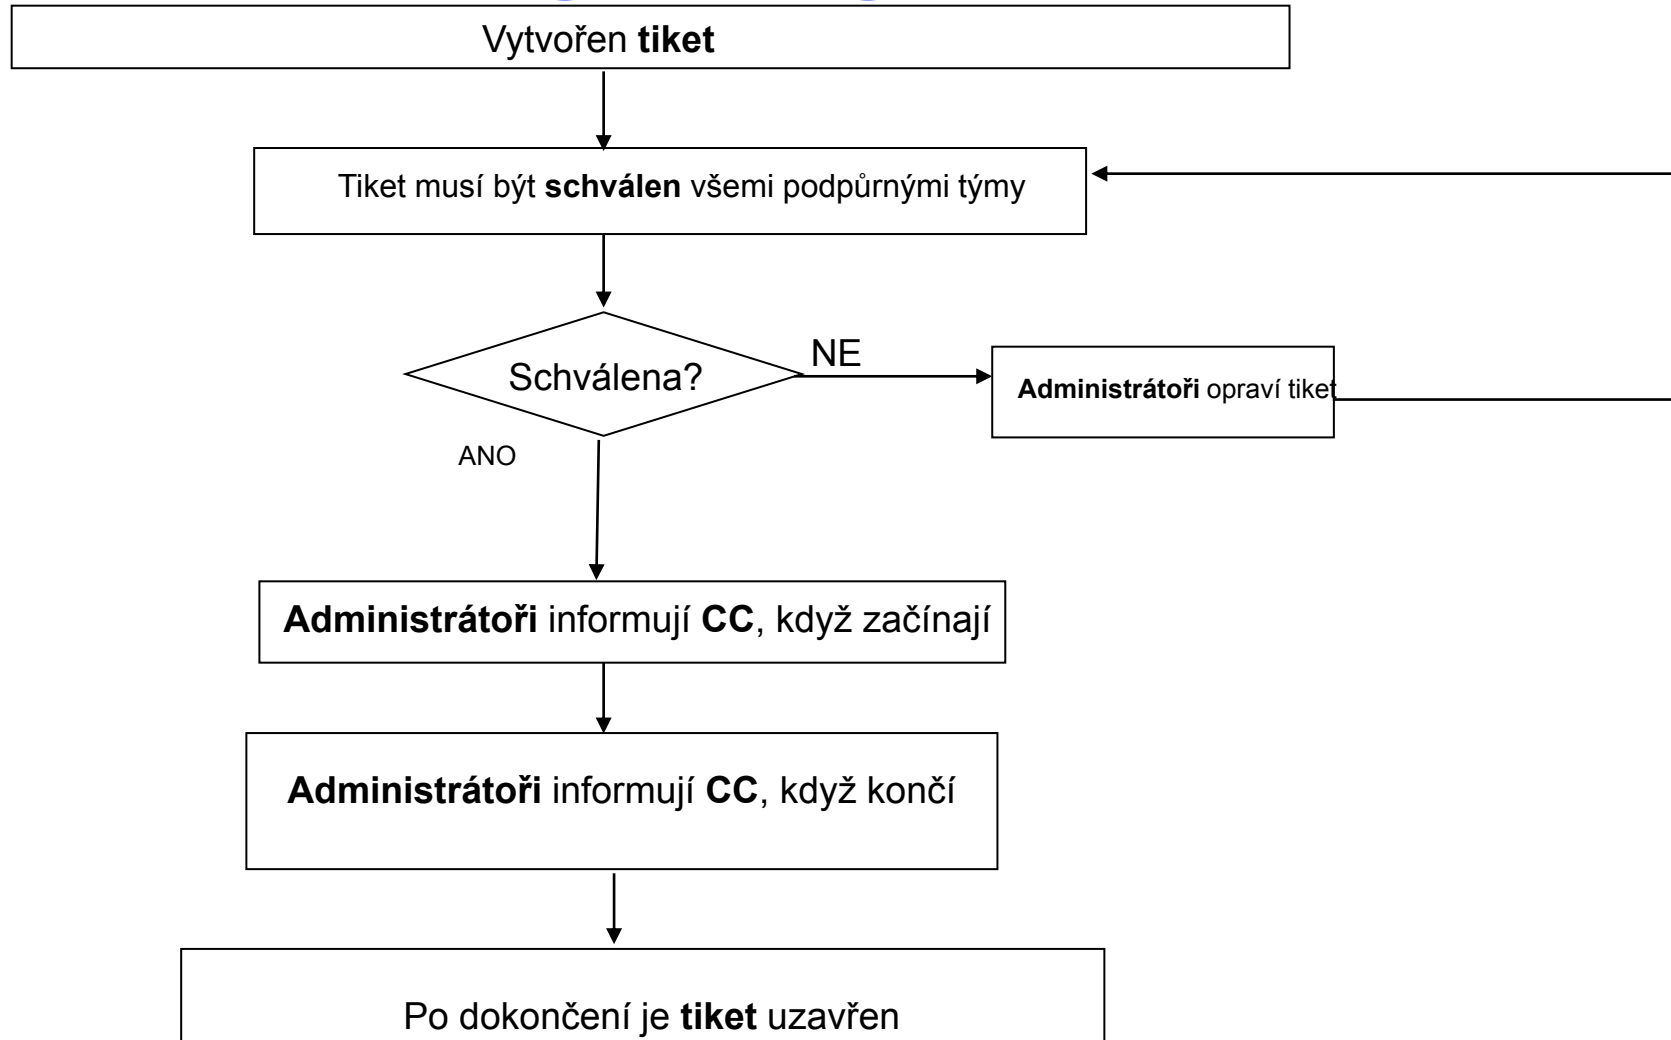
Vytvořen **tiket**

Tiket musí být **schválen** všemi podpůrnými týmy

Schválena?

NE

**Administrátoři** opraví tiket

ANO

**Administrátoři** informují **CC**, když začínají

**Administrátoři** informují **CC**, když končí

Po dokončení je **tiket** uzavřen